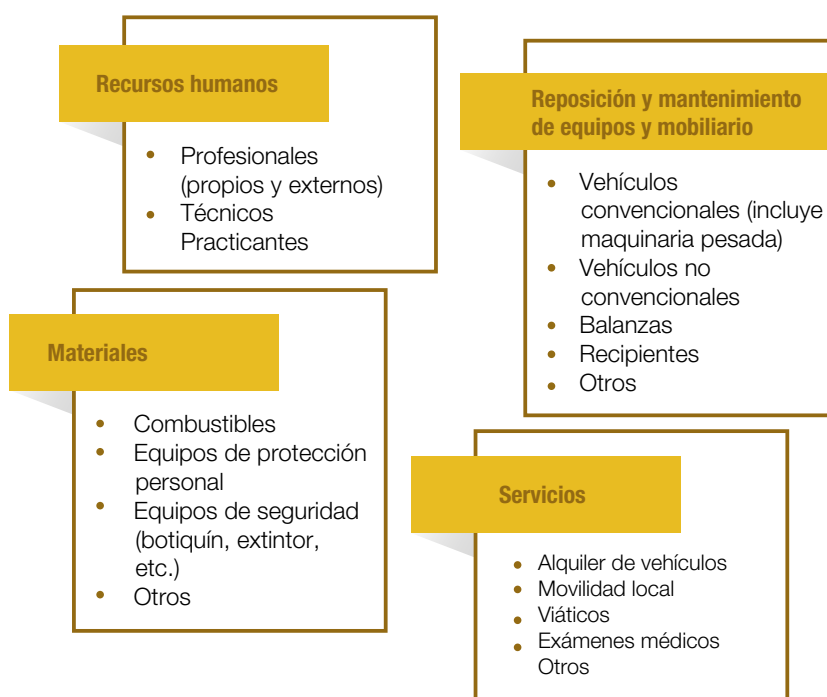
Recursos humanos

- Profesionales (propios y externos)
- Técnicos
Practicantes

Reposición y mantenimiento de equipos y mobiliario

- Vehículos convencionales (incluye maquinaria pesada)
- Vehículos no convencionales
- Balanzas
- Recipientes
- Otros

Materiales

- Combustibles
- Equipos de protección personal
- Equipos de seguridad (botiquín, extintor, etc.)
- Otros

Servicios

- Alquiler de vehículos
- Movilidad local
- Viáticos
- Exámenes médicos
Otros